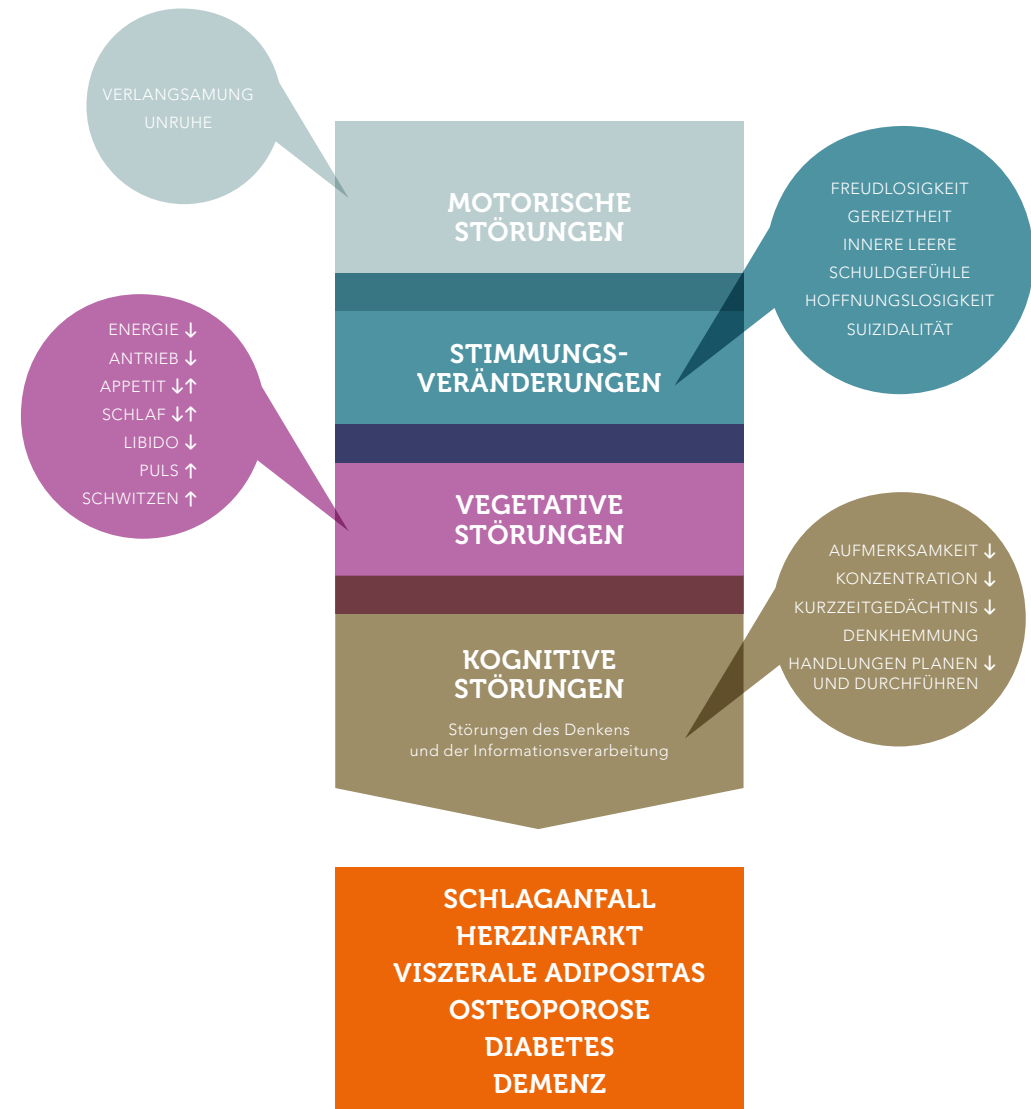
VERLANGSAMUNG
UNRUHE

MOTORISCHE STÖRUNGEN

FREUDLOSIGKEIT
GEREIZTHEIT
INNERE LEERE
SCHULDGEFÜHLE
HOFFNUNGSLOSIGKEIT
SUIZIDALITÄT

ENERGIE ↓
ANTRIEB ↓
APPETIT ↓↑
SCHLAF ↓↑
LIBIDO ↓
PULS ↑
SCHWITZEN ↑

STIMMUNGSVERÄNDERUNGEN

VEGETATIVE STÖRUNGEN

AUFMERKSAMKEIT ↓
KONZENTRATION ↓
KURZZEITGEDÄCHTNIS ↓
DENKHEMMUNG
HANDLUNGEN PLANEN ↓
UND DURCHFÜHREN

KOGNITIVE STÖRUNGEN

Störungen des Denkens und der Informationsverarbeitung

SCHLAGANFALL
HERZINFARKT
VISZERALE ADIPOSITAS
OSTEOPOROSE
DIABETES
DEMENZ